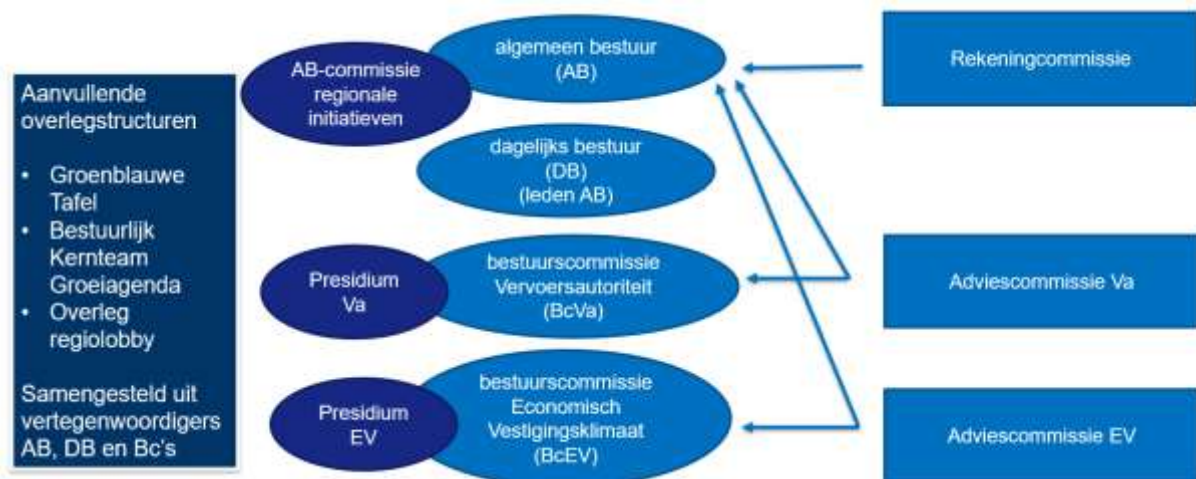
Aanvullende overlegstructuren

- Groenblauwe Tafel
- Bestuurlijk Kernteam Groeiagenda
- Overleg regiolobby

Samengesteld uit vertegenwoordigers AB, DB en Bc's

AB-commissie regionale initiatieven

algemeen bestuur (AB)

dagelijks bestuur (DB) (leden AB)

Presidium Va

bestuurscommissie Vervoersautoriteit (BcVa)

Presidium EV

bestuurscommissie Economisch Vestigingsklimaat (BcEV)

Rekeningcommissie

Adviescommissie Va

Adviescommissie EV